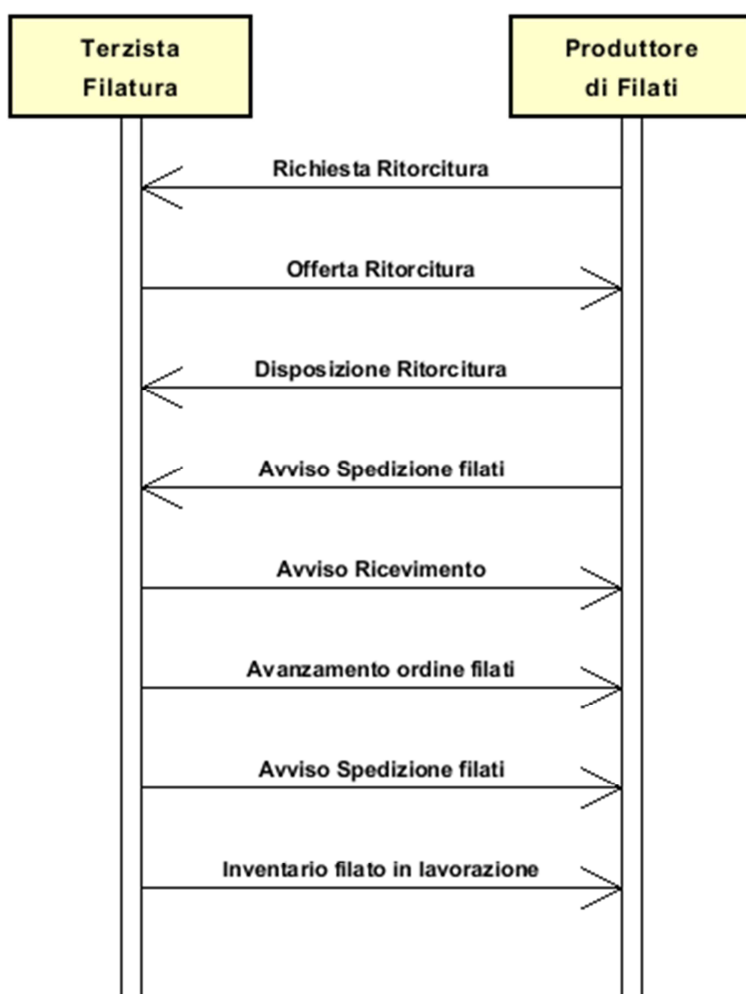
Terzista Filatura

Produttore di Filati

Richiesta Ritorcitura

Offerta Ritorcitura

Disposizione Ritorcitura

Avviso Spedizione filati

Avviso Ricevimento

Avanzamento ordine filati

Avviso Spedizione filati

Inventario filato in lavorazione